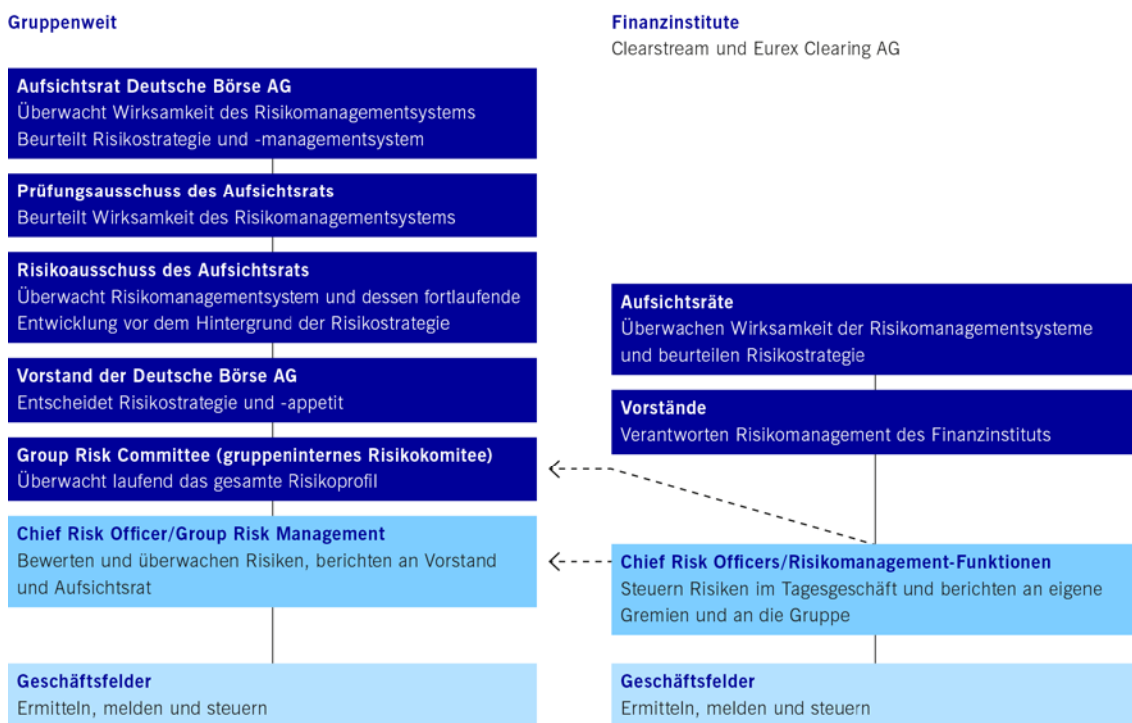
Gruppenweit

Aufsichtsrat Deutsche Börse AG
Überwacht Wirksamkeit des Risikomanagementsystems
Beurteilt Risikostrategie und -managementsystem

Prüfungsausschuss des Aufsichtsrats
Beurteilt Wirksamkeit des Risikomanagementsystems

Risikoausschuss des Aufsichtsrats
Überwacht Risikomanagementsystem und dessen fortlaufende Entwicklung vor dem Hintergrund der Risikostrategie

Vorstand der Deutsche Börse AG
Entscheidet Risikostrategie und -appetit

Group Risk Committee (gruppeninternes Risikokomitee)
Überwacht laufend das gesamte Risikoprofil

Chief Risk Officer/Group Risk Management
Bewerten und überwachen Risiken, berichten an Vorstand und Aufsichtsrat

Geschäftsfelder
Ermitteln, melden und steuern

Finanzinstitute
Clearstream und Eurex Clearing AG

Aufsichtsräte
Überwachen Wirksamkeit der Risikomanagementsysteme und beurteilen Risikostrategie

Vorstände
Verantworten Risikomanagement des Finanzinstituts

Chief Risk Officers/Risikomanagement-Funktionen
Steuern Risiken im Tagesgeschäft und berichten an eigene Gremien und an die Gruppe

Geschäftsfelder
Ermitteln, melden und steuern